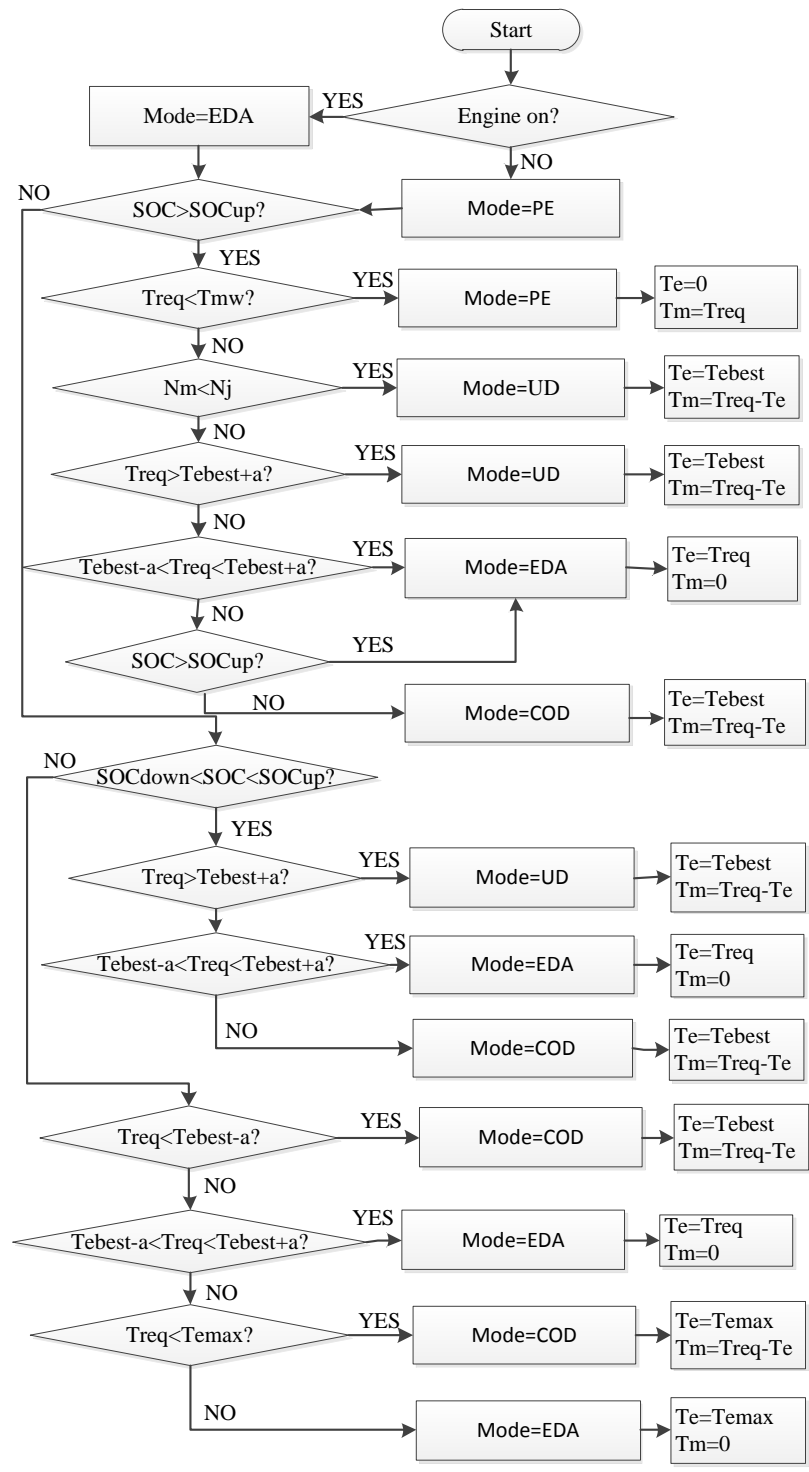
Start

Mode=EDA

YES

Engine on?

NO

NO

SOC>SOCup?

Mode=PE

YES

Treq<Tmw?

YES

Mode=PE

Te=0
Tm=Treq

NO

Nm<Nj

YES

Mode=UD

Te=Tebest
Tm=Treq-Te

NO

Treq>Tebest+a?

YES

Mode=UD

Te=Tebest
Tm=Treq-Te

NO

Tebest-a<Treq<Tebest+a?

YES

Mode=EDA

Te=Treq
Tm=0

NO

SOC>SOCup?

YES

NO

Mode=COD

Te=Tebest
Tm=Treq-Te

NO

SOCdown<SOC<SOCup?

YES

Treq>Tebest+a?

YES

Mode=UD

Te=Tebest
Tm=Treq-Te

Tebest-a<Treq<Tebest+a?

YES

Mode=EDA

Te=Treq
Tm=0

NO

Mode=COD

Te=Tebest
Tm=Treq-Te

Treq<Tebest-a?

YES

Mode=COD

Te=Tebest
Tm=Treq-Te

NO

Tebest-a<Treq<Tebest+a?

YES

Mode=EDA

Te=Treq
Tm=0

NO

Treq<Temax?

YES

Mode=COD

Te=Temax
Tm=Treq-Te

NO

Mode=EDA

Te=Temax
Tm=0